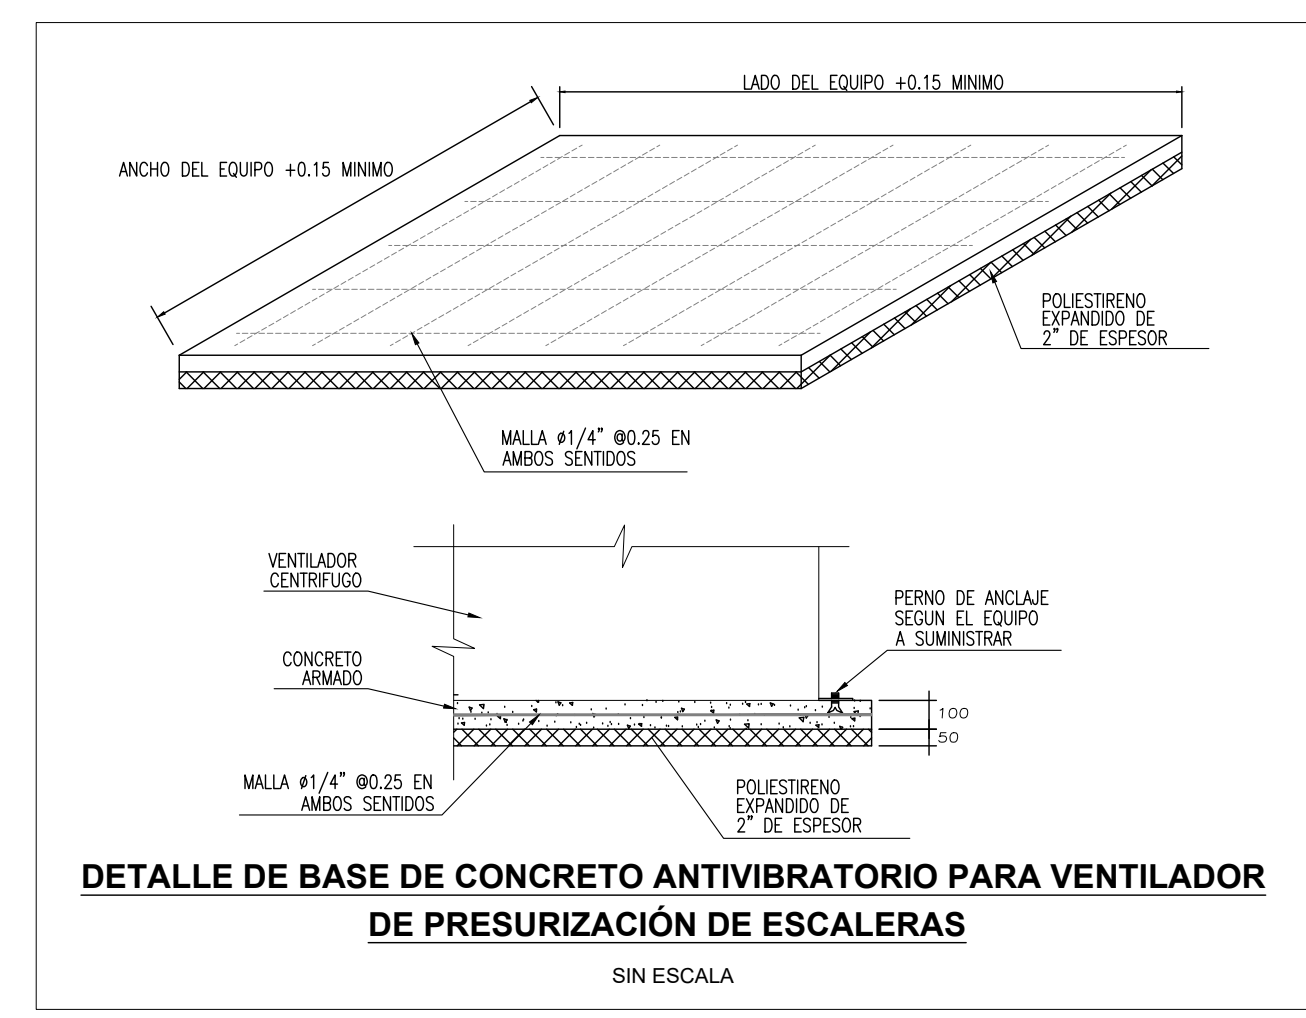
LADO DEL EQUIPO +0.15 MINIMO

ANCHO DEL EQUIPO +0.15 MINIMO

POLIESTIRENO
EXPANDIDO DE
2" DE ESPESOR

MALLA ø1/4" @0.25 EN
AMBOS SENTIDOS

VENTILADOR
CENTRIFUGO

PERNO DE ANCLAJE
SEGUN EL EQUIPO
A SUMINISTRAR

CONCRETO
ARMADO

100
50

MALLA ø1/4" @0.25 EN
AMBOS SENTIDOS

POLIESTIRENO
EXPANDIDO DE
2" DE ESPESOR

DETALLE DE BASE DE CONCRETO ANTIVIBRATORIO PARA VENTILADOR DE PRESURIZACIÓN DE ESCALERAS

SIN ESCALA